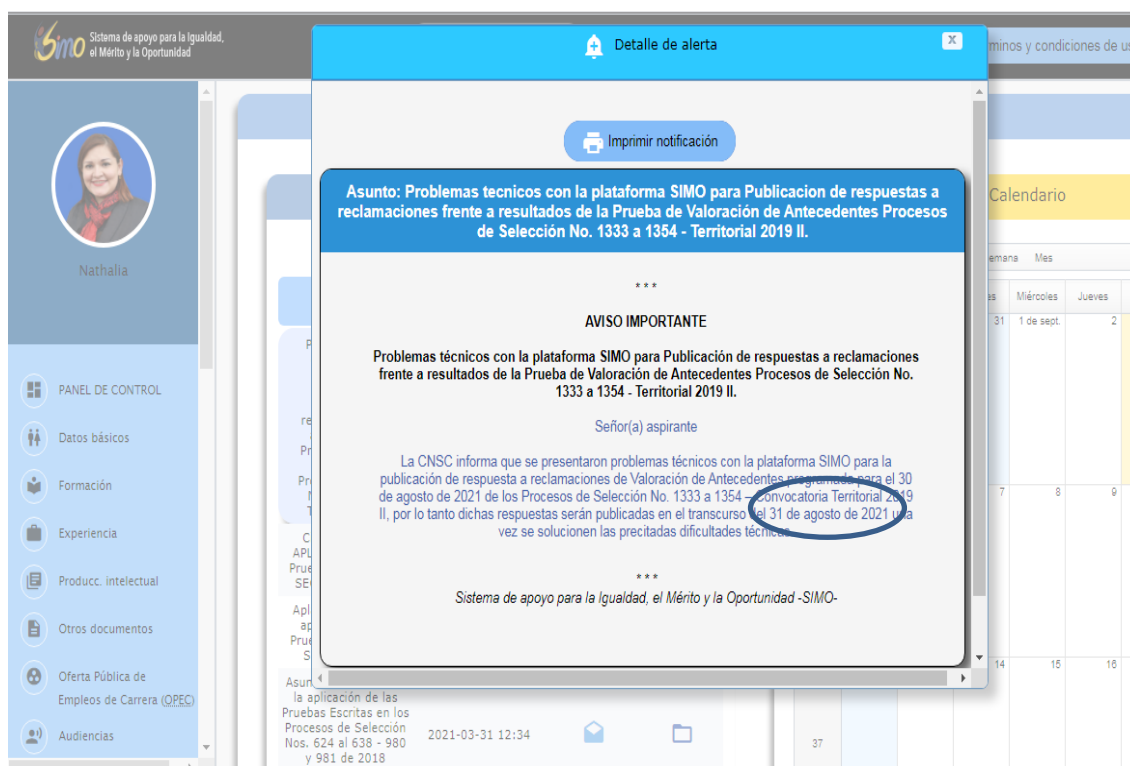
SIMO Sistema de apoyo para la Igualdad, el Mérito y la Oportunidad

Nathalia

PANEL DE CONTROL
Datos básicos
Formación
Experiencia
Producc. intelectual
Otros documentos
Oferta Pública de Empleos de Carrera (OPEC)
Audiencias

Detalle de alerta

Imprimir notificación

Asunto: Problemas tecnicos con la plataforma SIMO para Publicacion de respuestas a reclamaciones frente a resultados de la Prueba de Valoración de Antecedentes Procesos de Selección No. 1333 a 1354 - Territorial 2019 II.

* * *

AVISO IMPORTANTE

Problemas técnicos con la plataforma SIMO para Publicación de respuestas a reclamaciones frente a resultados de la Prueba de Valoración de Antecedentes Procesos de Selección No. 1333 a 1354 - Territorial 2019 II.

Señor(a) aspirante

La CNSC informa que se presentaron problemas técnicos con la plataforma SIMO para la publicación de respuesta a reclamaciones de Valoración de Antecedentes programada para el 30 de agosto de 2021 de los Procesos de Selección No. 1333 a 1354 – Convocatoria Territorial 2019 II, por lo tanto dichas respuestas serán publicadas en el transcurso del 31 de agosto de 2021 una vez se solucionen las precitadas dificultades técnicas.

* * *

Sistema de apoyo para la Igualdad, el Mérito y la Oportunidad -SIMO-

minos y condiciones de us

Calendario

emana Mes

es | Miércoles | Jueves
31 | 1 de sept. | 2
7 | 8 | 9
14 | 15 | 16

Asun la aplicación de las Pruebas Escritas en los Procesos de Selección Nos. 624 al 638 - 980 y 981 de 2018

2021-03-31 12:34

37